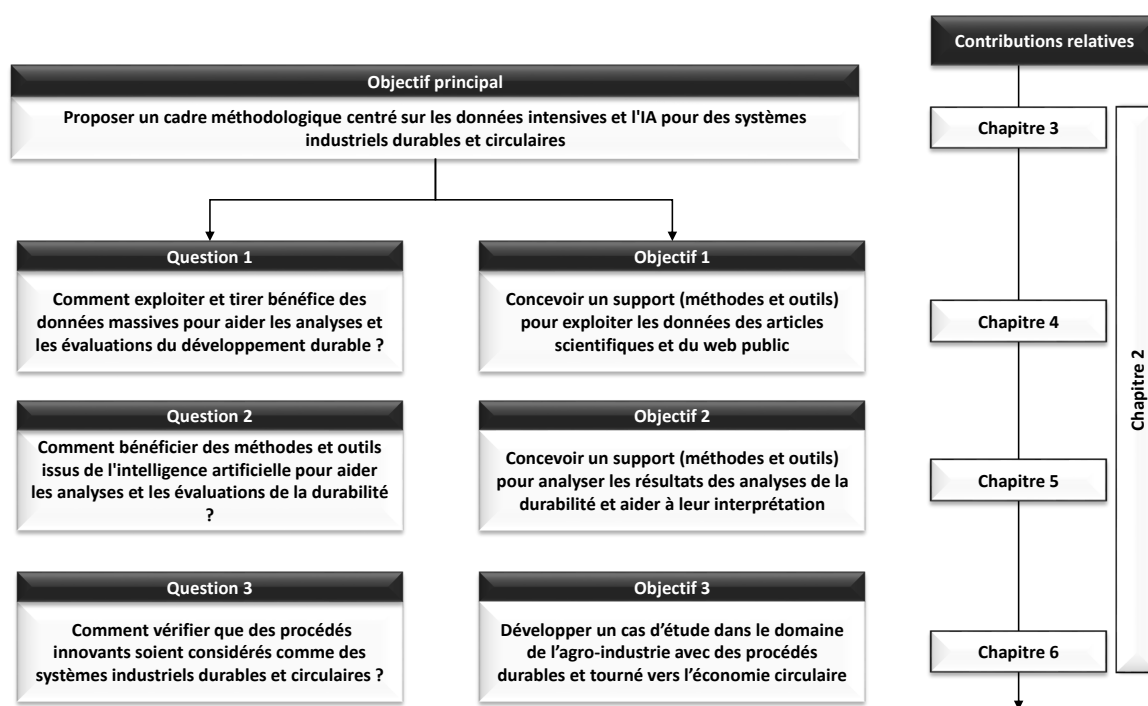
Objectif principal

Proposer un cadre méthodologique centré sur les données intensives et l'IA pour des systèmes industriels durables et circulaires

Question 1

Comment exploiter et tirer bénéfice des données massives pour aider les analyses et les évaluations du développement durable ?

Objectif 1

Concevoir un support (méthodes et outils) pour exploiter les données des articles scientifiques et du web public

Question 2

Comment bénéficier des méthodes et outils issus de l'intelligence artificielle pour aider les analyses et les évaluations de la durabilité ?

Objectif 2

Concevoir un support (méthodes et outils) pour analyser les résultats des analyses de la durabilité et aider à leur interprétation

Question 3

Comment vérifier que des procédés innovants soient considérés comme des systèmes industriels durables et circulaires ?

Objectif 3

Développer un cas d'étude dans le domaine de l'agro-industrie avec des procédés durables et tourné vers l'économie circulaire

Contributions relatives

Chapitre 3

Chapitre 4

Chapitre 5

Chapitre 6

Chapitre 2